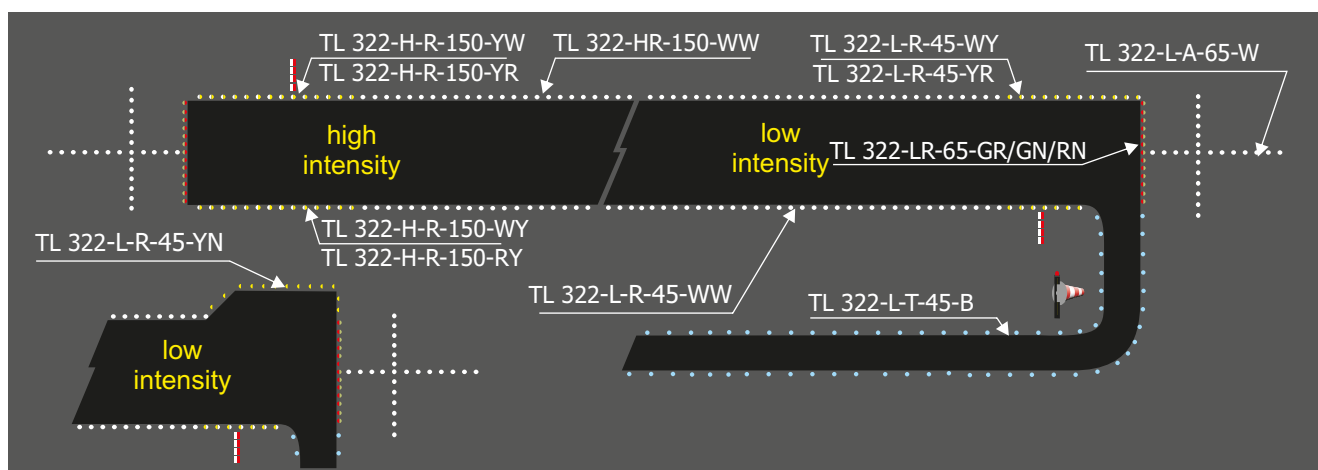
TL 322-H-R-150-YW
TL 322-H-R-150-YR
TL 322-HR-150-WW
TL 322-L-R-45-WY
TL 322-L-R-45-YR
TL 322-L-A-65-W

high intensity

low intensity

TL 322-LR-65-GR/GN/RN

TL 322-H-R-150-WY
TL 322-H-R-150-RY

TL 322-L-R-45-YN

TL 322-L-R-45-WW

TL 322-L-T-45-B

low intensity